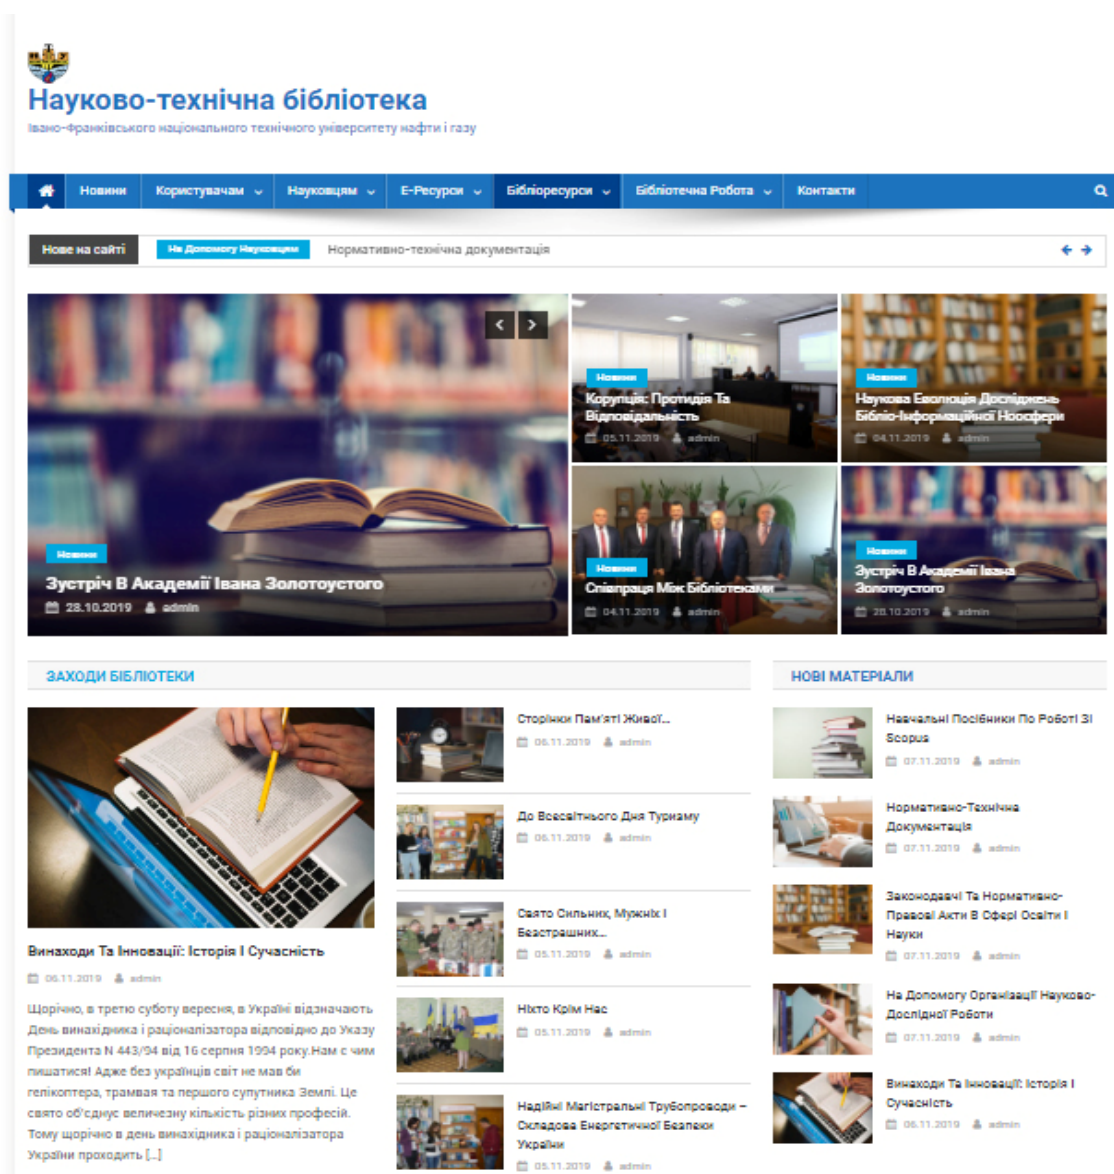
Науково-технічна бібліотека

Івано-Франківського національного технічного університету нафти і газу

Новини Користувачам Науковцям Е-Ресурси Бібліоресурси Бібліотечна Робота Контакти

Нове на сайті На Допомогу Науковцям Нормативно-технічна документація

Новини
Зустріч В Академії Івана Золотоустого
28.10.2019 admin

Новини
Корупція: Протидія Та Відповідальність
05.11.2019 admin

Новини
Наукова Еволюція Досліджень Бібліо-Інформаційної Ноосфери
04.11.2019 admin

Новини
Співпраця Між Бібліотеками
04.11.2019 admin

Новини
Зустріч В Академії Івана Золотоустого
28.10.2019 admin

ЗАХОДИ БІБЛІОТЕКИ

Винаходи Та Інновації: Історія І Сучасність
06.11.2019 admin

Щорічно, в третю суботу вересня, в Україні відзначають День винахідника і раціоналізатора відповідно до Указу Президента N 443/94 від 16 серпня 1994 року.Нам є чим пишатися! Адже без українців світ не мав би гелікоптера, трамвая та першого супутника Землі. Це свято об'єднує величезну кількість різних професій. Тому щорічно в день винахідника і раціоналізатора України проходить [...]

Сторінки Пам'яті Живої...
06.11.2019 admin

До Всесвітнього Дня Туризму
06.11.2019 admin

Свято Сильних, Мужніх І Безстрашних...
05.11.2019 admin

Ніхто Крім Нас
05.11.2019 admin

Надійні Магістральні Трубопроводи – Складова Енергетичної Безпеки України
05.11.2019 admin

НОВІ МАТЕРІАЛИ

Навчальні Посібники По Роботі З Scopus
07.11.2019 admin

Нормативно-Технічна Документація
07.11.2019 admin

Законодавчі Та Нормативно-Правові Акти В Сфері Освіти І Науки
07.11.2019 admin

На Допомогу Організації Науково-Дослідної Роботи
07.11.2019 admin

Винаходи Та Інновації: Історія І Сучасність
06.11.2019 admin